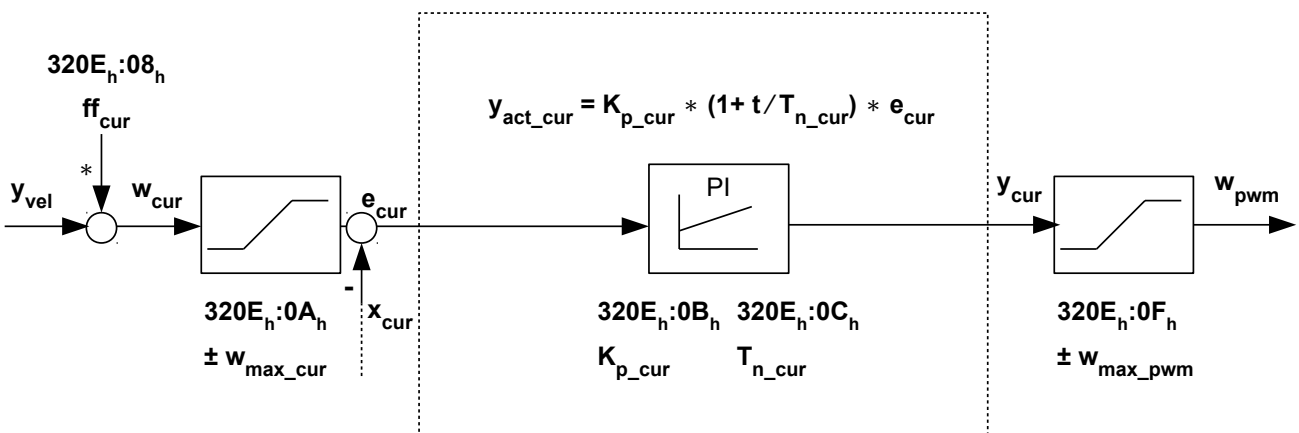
$320E_h:08_h$

$ff_{cur}$

$*$

$y_{vel}$

$w_{cur}$

$e_{cur}$

-

$x_{cur}$

$320E_h:0A_h$

$\pm\ w_{max\_cur}$

$y_{act\_cur} = K_{p\_cur} * (1+ t / T_{n\_cur}) * e_{cur}$

PI

$320E_h:0B_h$ $320E_h:0C_h$

$K_{p\_cur}$ $T_{n\_cur}$

$y_{cur}$

$w_{pwm}$

$320E_h:0F_h$

$\pm\ w_{max\_pwm}$